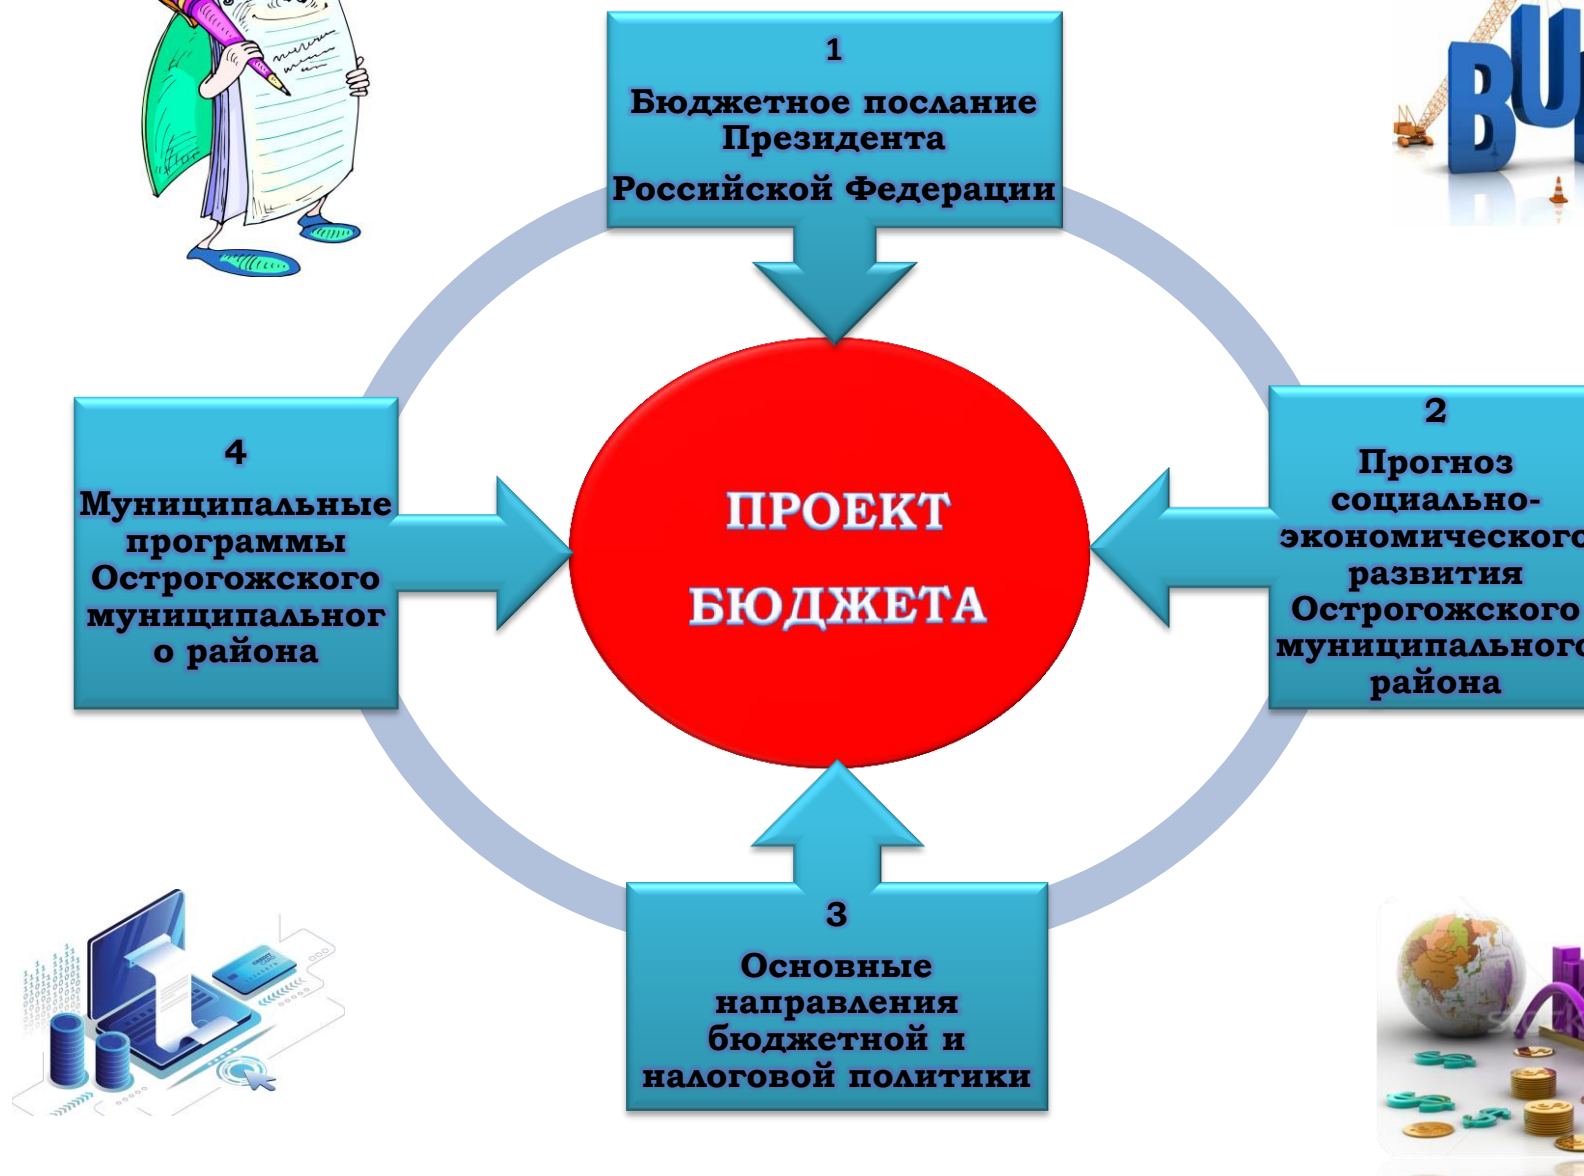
1
Бюджетное послание Президента Российской Федерации

4
Муниципальные программы Острогожского муниципальног о района

ПРОЕКТ
БЮДЖЕТА

2
Прогноз социально-экономическог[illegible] развития Острогожского муниципальног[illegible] района

3
Основные направления бюджетной и налоговой политики

BU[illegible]